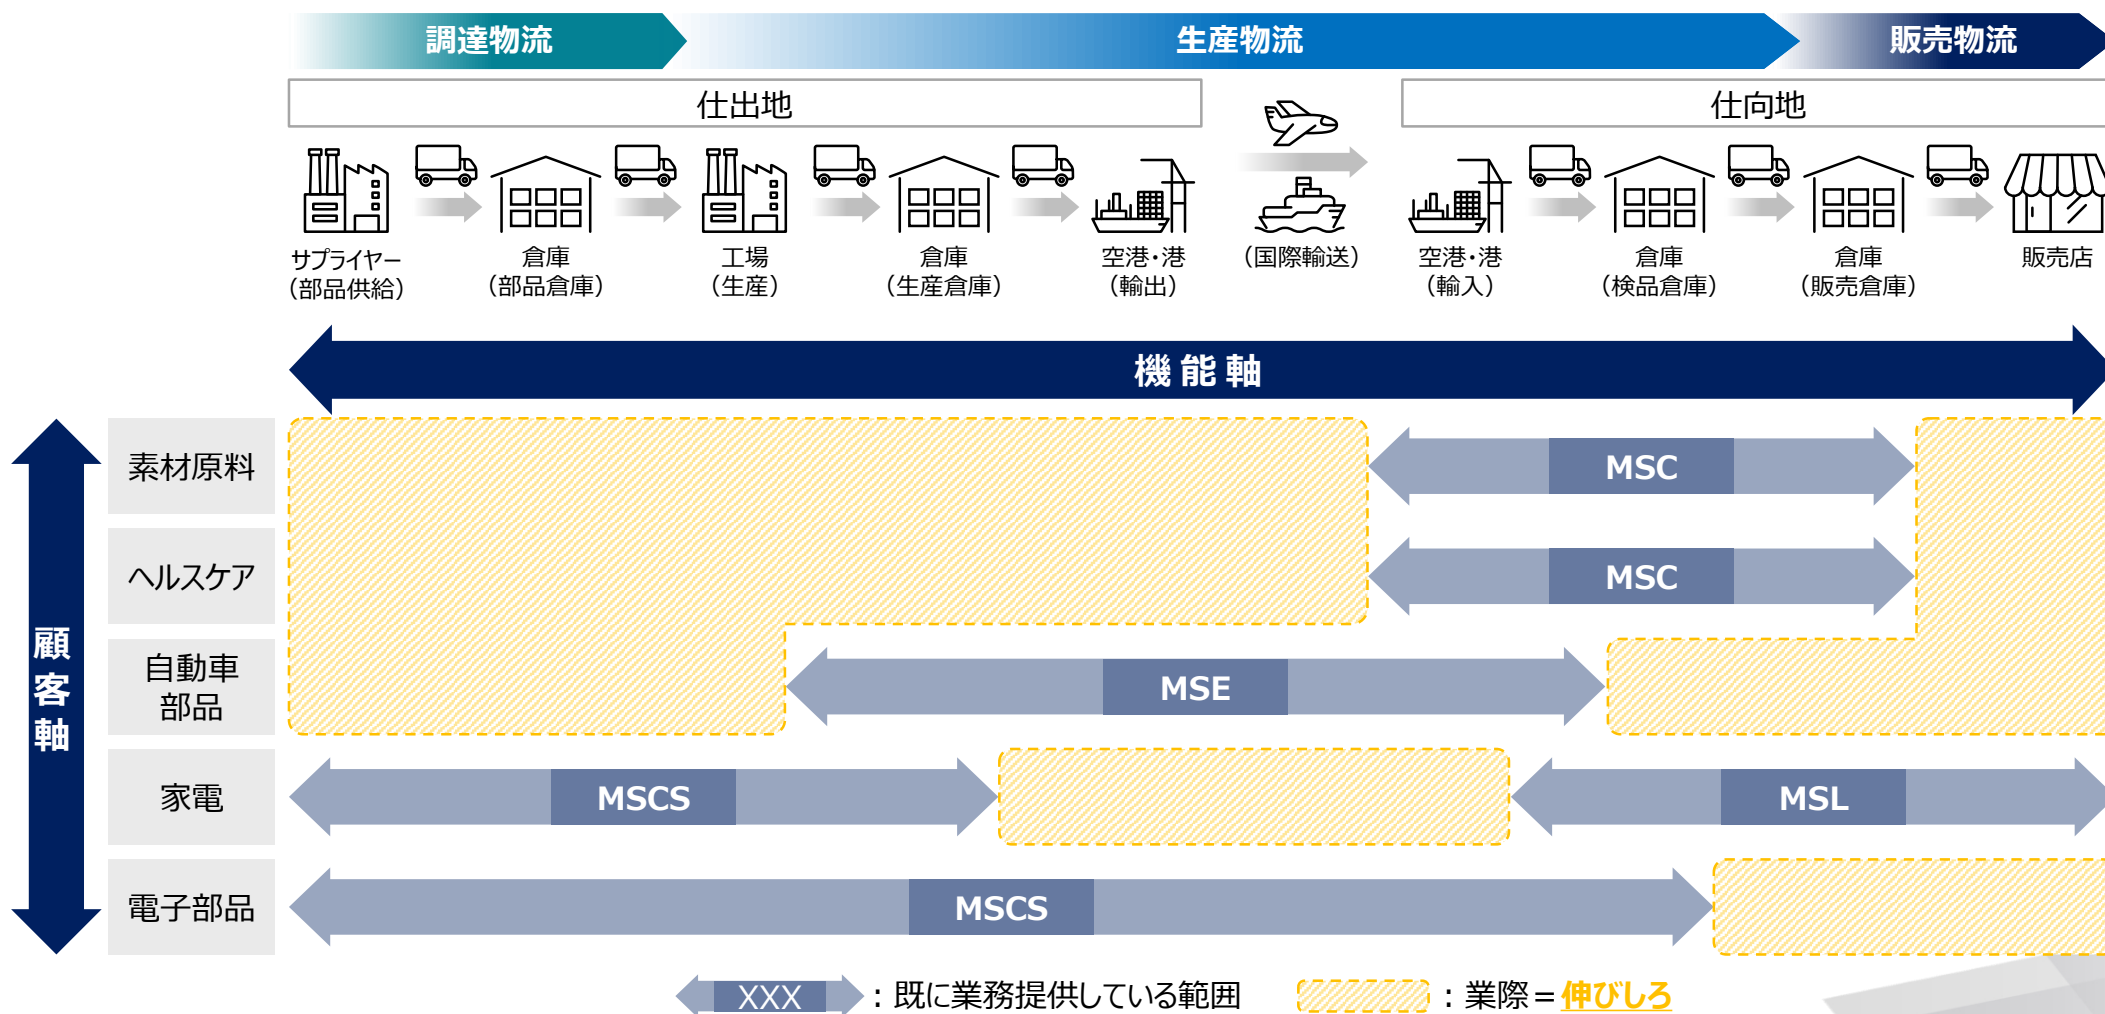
調達物流
生産物流
販売物流

仕出地
仕向地

サプライヤー
(部品供給)
倉庫
(部品倉庫)
工場
(生産)
倉庫
(生産倉庫)
空港・港
(輸出)
(国際輸送)
空港・港
(輸入)
倉庫
(検品倉庫)
倉庫
(販売倉庫)
販売店

機能軸

顧客軸

素材原料
MSC
ヘルスケア
MSC
自動車部品
MSE
家電
MSCS
MSL
電子部品
MSCS

XXX ：既に業務提供している範囲
：業際＝伸びしろ